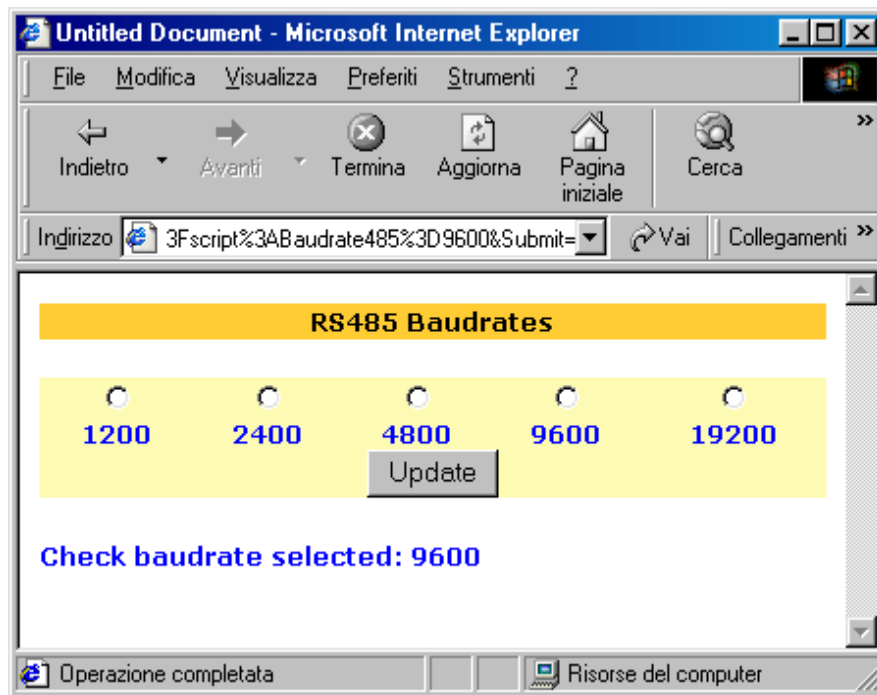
Untitled Document - Microsoft Internet Explorer

File Modifica Visualizza Preferiti Strumenti ?

Indietro Avanti Termina Aggiorna Pagina iniziale Cerca

Indirizzo 3Fscript%3ABaudrate485%3D9600&Submit= Vai Collegamenti

RS485 Baudrates

1200 2400 4800 9600 19200

Update

Check baudrate selected: 9600

Operazione completata Risorse del computer